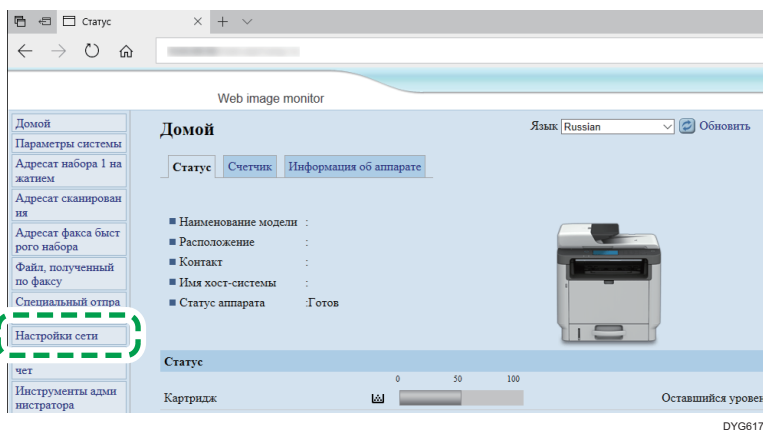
Статус

Web image monitor

Домой
Параметры системы
Адресат набора 1 нажатием
Адресат сканирования
Адресат факса быстрого набора
Файл, полученный по факсу
Специальный отпра
Настройки сети
чет
Инструменты администратора

Домой

Язык Russian Обновить

Статус Счетчик Информация об аппарате

■ Наименование модели :
■ Расположение :
■ Контакт :
■ Имя хост-системы :
■ Статус аппарата :Готов

Статус

0 50 100
Картридж
Оставшийся уровен

DYG617